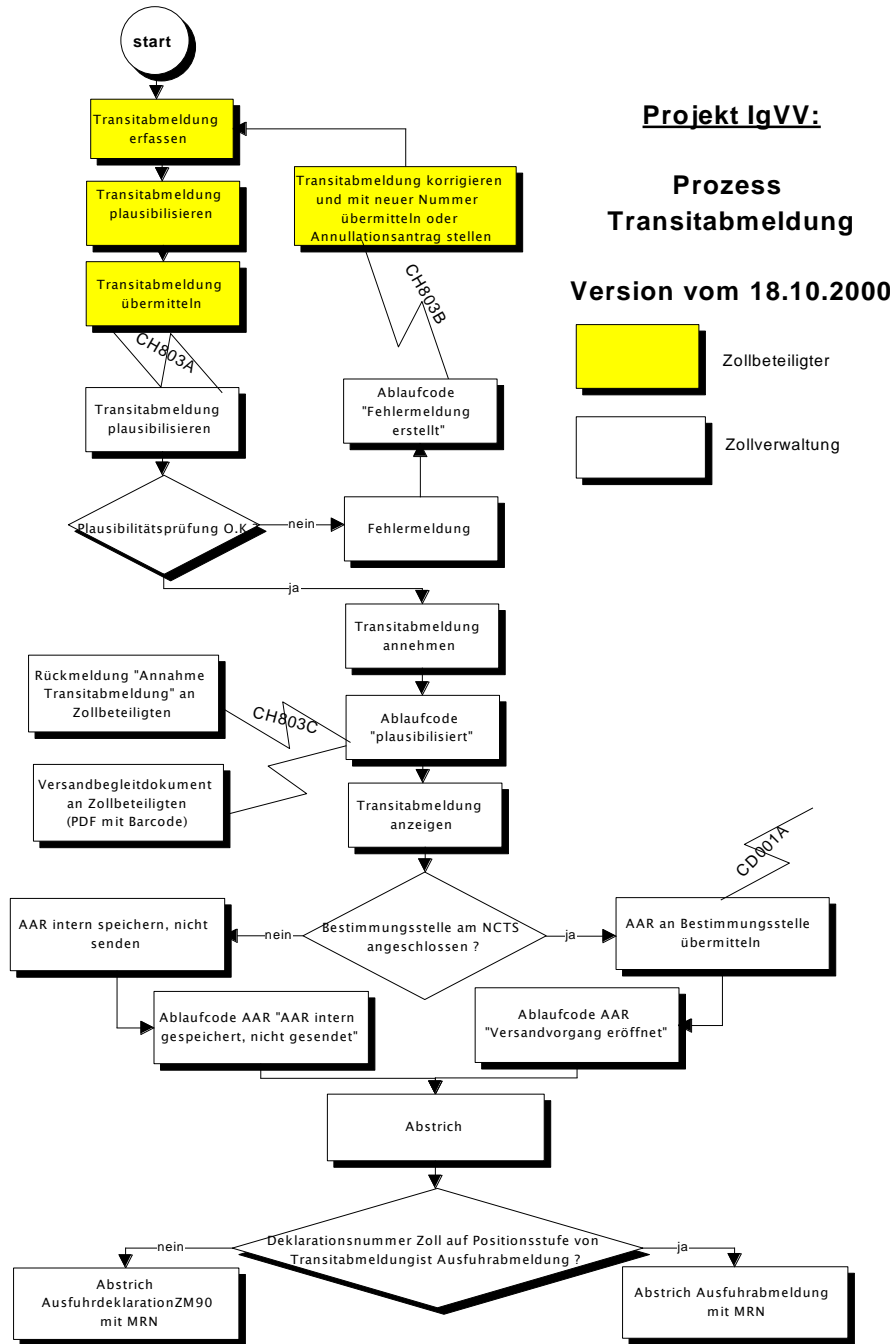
start

Projekt IgVV:

Prozess Transitabmeldung

Version vom 18.10.2000

Zollbeteiligter

Zollverwaltung

Transitabmeldung erfassen

Transitabmeldung plausibilisieren

Transitabmeldung übermitteln

CH803A

Transitabmeldung plausibilisieren

Plausibilitätsprüfung O.K

nein

Fehlermeldung

Ablaufcode "Fehlermeldung erstellt"

CH803B

Transitabmeldung korrigieren und mit neuer Nummer übermitteln oder Annullationsantrag stellen

ja

Transitabmeldung annehmen

Rückmeldung "Annahme Transitabmeldung" an Zollbeteiligten

CH803C

Ablaufcode "plausibilisiert"

Versandbegleitdokument an Zollbeteiligten (PDF mit Barcode)

Transitabmeldung anzeigen

CD001A

AAR intern speichern, nicht senden

nein

Bestimmungsstelle am NCTS angeschlossen ?

ja

AAR an Bestimmungsstelle übermitteln

Ablaufcode AAR "AAR intern gespeichert, nicht gesendet"

Ablaufcode AAR "Versandvorgang eröffnet"

Abstrich

nein

Deklarationsnummer Zoll auf Positionsstufe von Transitabmeldungist Ausfuhrabmeldung ?

ja

Abstrich AusfuhrdeklarationZM90 mit MRN

Abstrich Ausfuhrabmeldung mit MRN